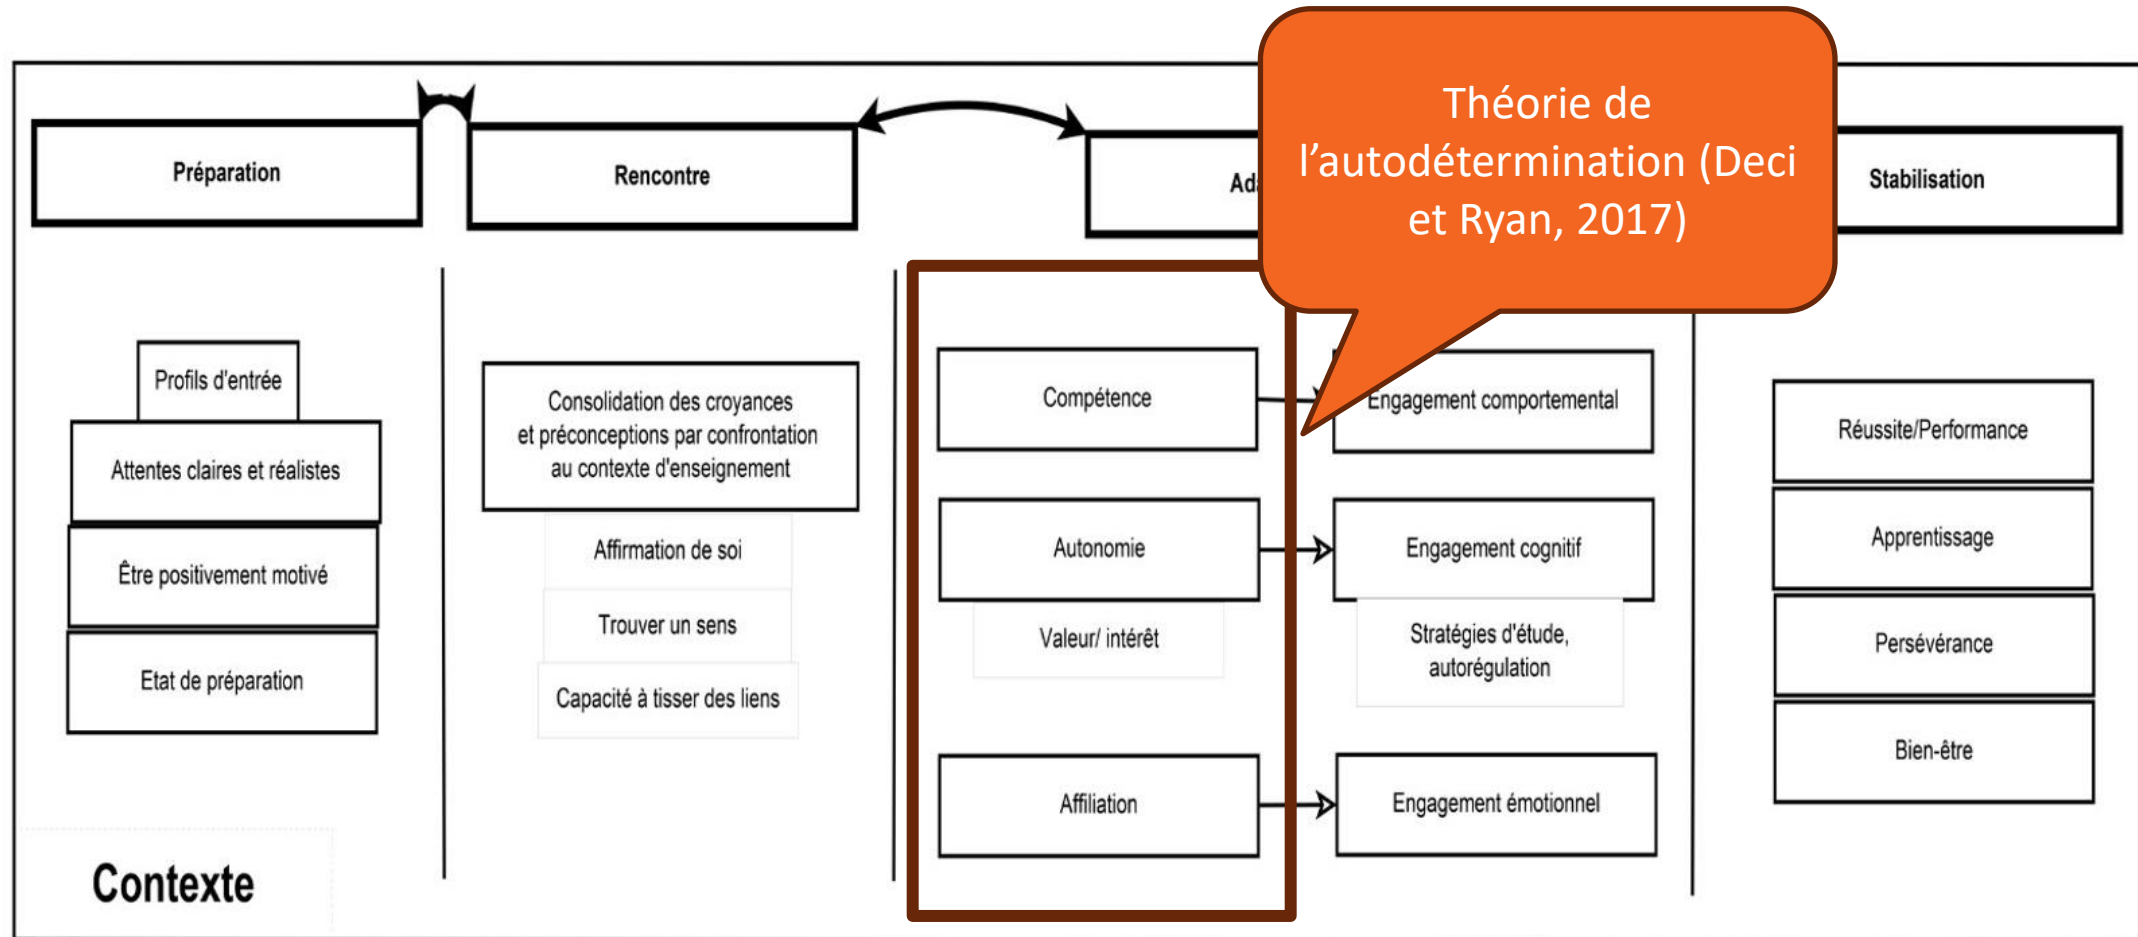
Préparation

Rencontre

Ad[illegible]

Théorie de l'autodétermination (Deci et Ryan, 2017)

Stabilisation

Profils d'entrée

Attentes claires et réalistes

Être positivement motivé

Etat de préparation

Consolidation des croyances et préconceptions par confrontation au contexte d'enseignement

Affirmation de soi

Trouver un sens

Capacité à tisser des liens

Compétence

Autonomie

Valeur/ intérêt

Affiliation

Engagement comportemental

Engagement cognitif

Stratégies d'étude, autorégulation

Engagement émotionnel

Réussite/Performance

Apprentissage

Persévérance

Bien-être

Contexte